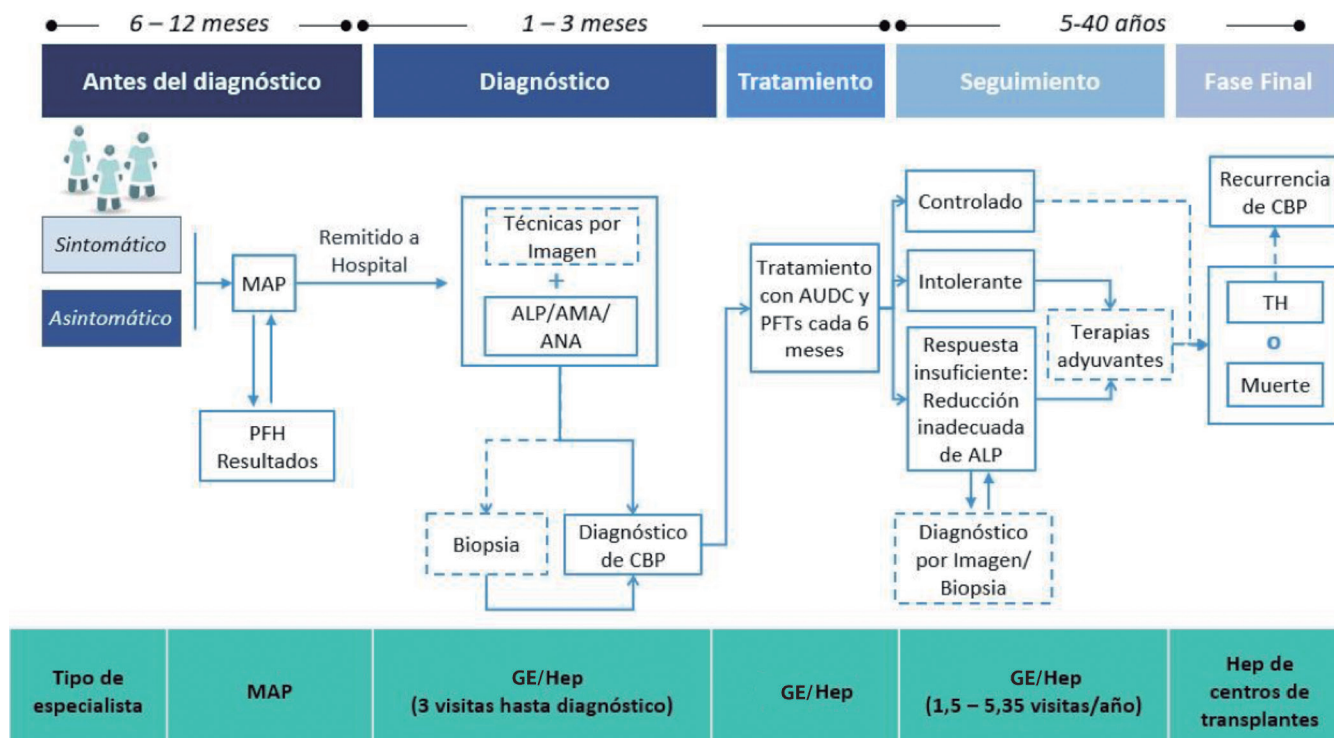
6 – 12 meses

1 – 3 meses

5-40 años

Antes del diagnóstico

Diagnóstico

Tratamiento

Seguimiento

Fase Final

Sintomático

Asintomático

MAP

PFH Resultados

Remitido a Hospital

Técnicas por Imagen

+

ALP/AMA/ ANA

Biopsia

Diagnóstico de CBP

Tratamiento con AUDC y PFTs cada 6 meses

Controlado

Intolerante

Respuesta insuficiente: Reducción inadecuada de ALP

Terapias adyuvantes

Diagnóstico por Imagen/ Biopsia

Recurrencia de CBP

TH

o

Muerte

| Tipo de especialista | MAP | GE/Hep (3 visitas hasta diagnóstico) | GE/Hep | GE/Hep (1,5 – 5,35 visitas/año) | Hep de centros de transplantes |
|---|---|---|---|---|---|